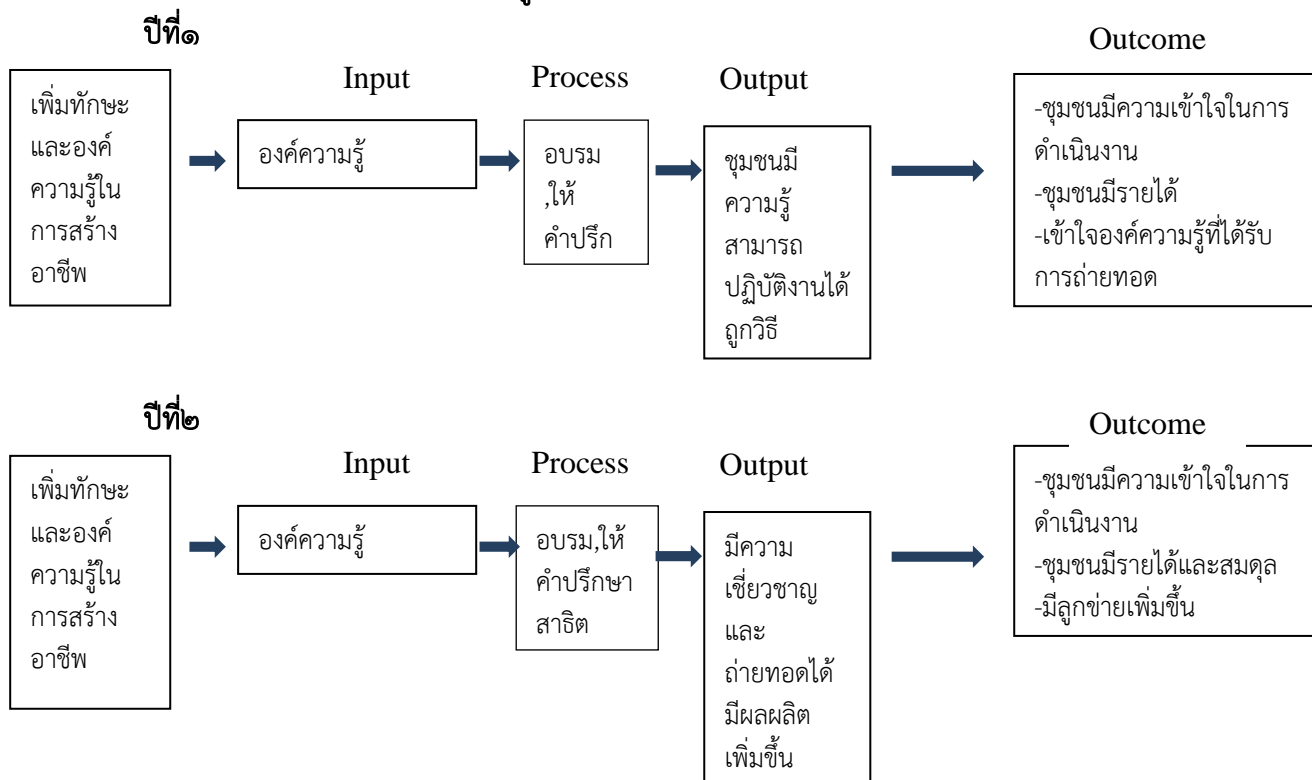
ปีที่๑

เพิ่มทักษะและองค์ความรู้ในการสร้างอาชีพ

Input

องค์ความรู้

Process

อบรม ,ให้คำปรึก

Output

ชุมชนมีความรู้สามารถปฏิบัติงานได้ถูกวิธี

Outcome

-ชุมชนมีความเข้าใจในการดำเนินงาน
-ชุมชนมีรายได้
-เข้าใจองค์ความรู้ที่ได้รับการถ่ายทอด

ปีที่๒

เพิ่มทักษะและองค์ความรู้ในการสร้างอาชีพ

Input

องค์ความรู้

Process

อบรม,ให้คำปรึกษาสาธิต

Output

มีความเชี่ยวชาญและถ่ายทอดได้มีผลผลิตเพิ่มขึ้น

Outcome

-ชุมชนมีความเข้าใจในการดำเนินงาน
-ชุมชนมีรายได้และสมดุล
-มีลูกข่ายเพิ่มขึ้น